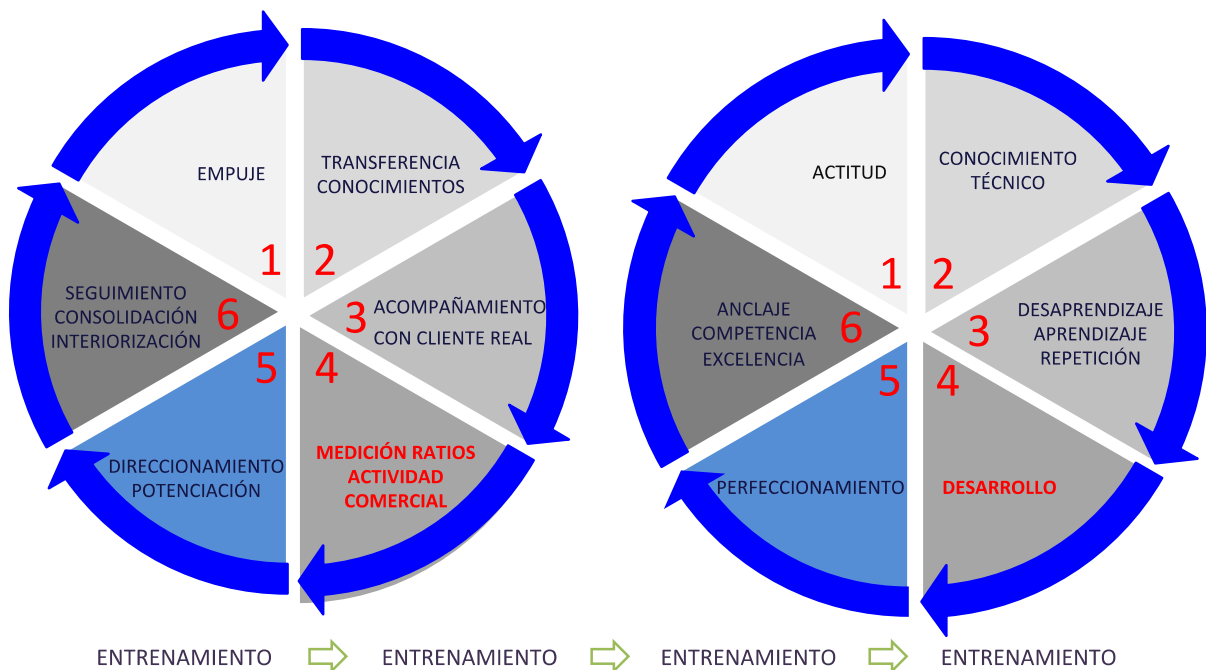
EMPUJE
1
TRANSFERENCIA CONOCIMIENTOS
2
ACOMPAÑAMIENTO CON CLIENTE REAL
3
MEDICIÓN RATIOS ACTIVIDAD COMERCIAL
4
DIRECCIONAMIENTO POTENCIACIÓN
5
SEGUIMIENTO CONSOLIDACIÓN INTERIORIZACIÓN
6

ACTITUD
1
CONOCIMIENTO TÉCNICO
2
DESAPRENDIZAJE APRENDIZAJE REPETICIÓN
3
DESARROLLO
4
PERFECCIONAMIENTO
5
ANCLAJE COMPETENCIA EXCELENCIA
6

ENTRENAMIENTO ENTRENAMIENTO ENTRENAMIENTO ENTRENAMIENTO